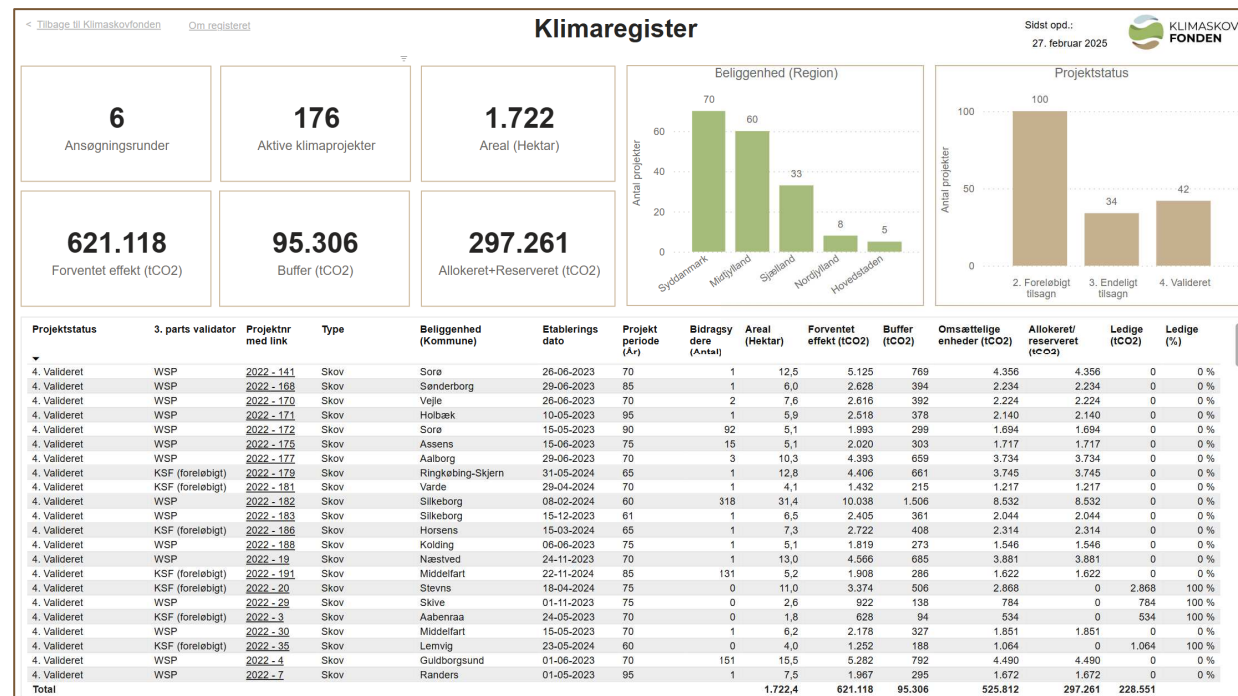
< Tilbage til Klimaskovfonden Om registeret

Klimaregister

Sidst opd.: 27. februar 2025

KLIMASKOV FONDEN

6
Ansøgningsrunder

176
Aktive klimaprojekter

1.722
Areal (Hektar)

621.118
Forventet effekt (tCO2)

95.306
Buffer (tCO2)

297.261
Allokeret+Reserveret (tCO2)

Beliggenhed (Region)

Antal projekter

| Region | Antal |
|---|---|
| Syddanmark | 70 |
| Midtjylland | 60 |
| Sjælland | 33 |
| Nordjylland | 8 |
| Hovedstaden | 5 |

0 20 40 60

Projektstatus

Antal projekter

| Status | Antal |
|---|---|
| 2. Foreløbigt tilsagn | 100 |
| 3. Endeligt tilsagn | 34 |
| 4. Valideret | 42 |

0 50 100

| Projektstatus | 3. parts validator | Projektnr med link | Type | Beliggenhed (Kommune) | Etablerings dato | Projekt periode (År) | Bidragsy dere (Antal) | Areal (Hektar) | Forventet effekt (tCO2) | Buffer (tCO2) | Omsættelige enheder (tCO2) | Allokeret/ reserveret (tCO2) | Ledige (tCO2) | Ledige (%) |
|---|---|---|---|---|---|---|---|---|---|---|---|---|---|---|
| 4. Valideret | WSP | 2022 - 141 | Skov | Sorø | 26-06-2023 | 70 | 1 | 12,5 | 5.125 | 769 | 4.356 | 4.356 | 0 | 0 % |
| 4. Valideret | WSP | 2022 - 168 | Skov | Sønderborg | 29-06-2023 | 85 | 1 | 6,0 | 2.628 | 394 | 2.234 | 2.234 | 0 | 0 % |
| 4. Valideret | WSP | 2022 - 170 | Skov | Vejle | 26-06-2023 | 70 | 2 | 7,6 | 2.616 | 392 | 2.224 | 2.224 | 0 | 0 % |
| 4. Valideret | WSP | 2022 - 171 | Skov | Holbæk | 10-05-2023 | 95 | 1 | 5,9 | 2.518 | 378 | 2.140 | 2.140 | 0 | 0 % |
| 4. Valideret | WSP | 2022 - 172 | Skov | Sorø | 15-05-2023 | 90 | 92 | 5,1 | 1.993 | 299 | 1.694 | 1.694 | 0 | 0 % |
| 4. Valideret | WSP | 2022 - 175 | Skov | Assens | 15-06-2023 | 75 | 15 | 5,1 | 2.020 | 303 | 1.717 | 1.717 | 0 | 0 % |
| 4. Valideret | WSP | 2022 - 177 | Skov | Aalborg | 29-06-2023 | 70 | 3 | 10,3 | 4.393 | 659 | 3.734 | 3.734 | 0 | 0 % |
| 4. Valideret | KSF (foreløbigt) | 2022 - 179 | Skov | Ringkøbing-Skjern | 31-05-2024 | 65 | 1 | 12,8 | 4.406 | 661 | 3.745 | 3.745 | 0 | 0 % |
| 4. Valideret | KSF (foreløbigt) | 2022 - 181 | Skov | Varde | 29-04-2024 | 70 | 1 | 4,1 | 1.432 | 215 | 1.217 | 1.217 | 0 | 0 % |
| 4. Valideret | WSP | 2022 - 182 | Skov | Silkeborg | 08-02-2024 | 60 | 318 | 31,4 | 10.038 | 1.506 | 8.532 | 8.532 | 0 | 0 % |
| 4. Valideret | WSP | 2022 - 183 | Skov | Silkeborg | 15-12-2023 | 61 | 1 | 6,5 | 2.405 | 361 | 2.044 | 2.044 | 0 | 0 % |
| 4. Valideret | KSF (foreløbigt) | 2022 - 186 | Skov | Horsens | 15-03-2024 | 65 | 1 | 7,3 | 2.722 | 408 | 2.314 | 2.314 | 0 | 0 % |
| 4. Valideret | WSP | 2022 - 188 | Skov | Kolding | 06-06-2023 | 75 | 1 | 5,1 | 1.819 | 273 | 1.546 | 1.546 | 0 | 0 % |
| 4. Valideret | WSP | 2022 - 19 | Skov | Næstved | 24-11-2023 | 70 | 1 | 13,0 | 4.566 | 685 | 3.881 | 3.881 | 0 | 0 % |
| 4. Valideret | KSF (foreløbigt) | 2022 - 191 | Skov | Middelfart | 22-11-2024 | 85 | 131 | 5,2 | 1.908 | 286 | 1.622 | 1.622 | 0 | 0 % |
| 4. Valideret | KSF (foreløbigt) | 2022 - 20 | Skov | Stevns | 18-04-2024 | 75 | 0 | 11,0 | 3.374 | 506 | 2.868 | 0 | 2.868 | 100 % |
| 4. Valideret | WSP | 2022 - 29 | Skov | Skive | 01-11-2023 | 75 | 0 | 2,6 | 922 | 138 | 784 | 0 | 784 | 100 % |
| 4. Valideret | KSF (foreløbigt) | 2022 - 3 | Skov | Aabenraa | 24-05-2023 | 70 | 0 | 1,8 | 628 | 94 | 534 | 0 | 534 | 100 % |
| 4. Valideret | WSP | 2022 - 30 | Skov | Middelfart | 15-05-2023 | 70 | 1 | 6,2 | 2.178 | 327 | 1.851 | 1.851 | 0 | 0 % |
| 4. Valideret | KSF (foreløbigt) | 2022 - 35 | Skov | Lemvig | 23-05-2024 | 60 | 0 | 4,0 | 1.252 | 188 | 1.064 | 0 | 1.064 | 100 % |
| 4. Valideret | WSP | 2022 - 4 | Skov | Guldborgsund | 01-06-2023 | 70 | 151 | 15,5 | 5.282 | 792 | 4.490 | 4.490 | 0 | 0 % |
| 4. Valideret | WSP | 2022 - 7 | Skov | Randers | 01-05-2023 | 95 | 1 | 7,5 | 1.967 | 295 | 1.672 | 1.672 | 0 | 0 % |
| Total | | | | | | | | 1.722,4 | 621.118 | 95.306 | 525.812 | 297.261 | 228.551 | |